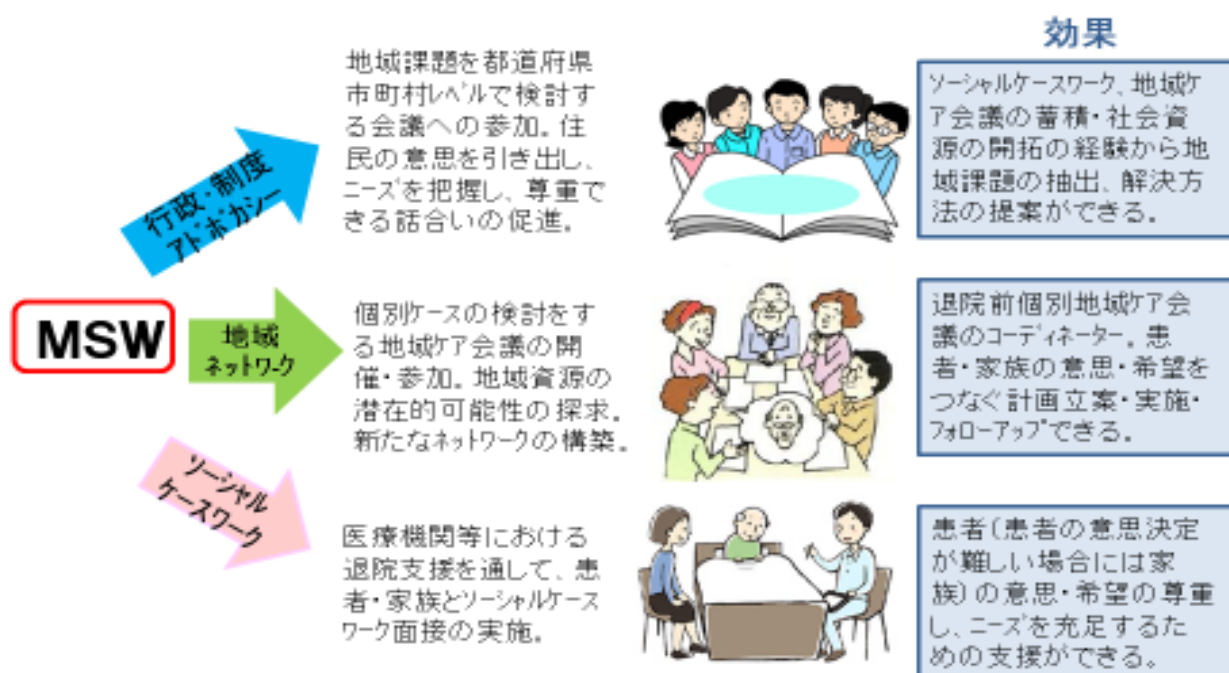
効果

MSW

行政・制度アドボカシー

地域課題を都道府県市町村レベルで検討する会議への参加。住民の意思を引き出し、ニーズを把握し、尊重できる話合いの促進。

ソーシャルケースワーク、地域ケア会議の蓄積・社会資源の開拓の経験から地域課題の抽出、解決方法の提案ができる。

地域ネットワーク

個別ケースの検討をする地域ケア会議の開催・参加。地域資源の潜在的可能性の探求。新たなネットワークの構築。

退院前個別地域ケア会議のコーディネーター。患者・家族の意思・希望をつなぐ計画立案・実施・フォローアップできる。

ソーシャルケースワーク

医療機関等における退院支援を通して、患者・家族とソーシャルケースワーク面接の実施。

患者(患者の意思決定が難しい場合には家族)の意思・希望の尊重し、ニーズを充足するための支援ができる。